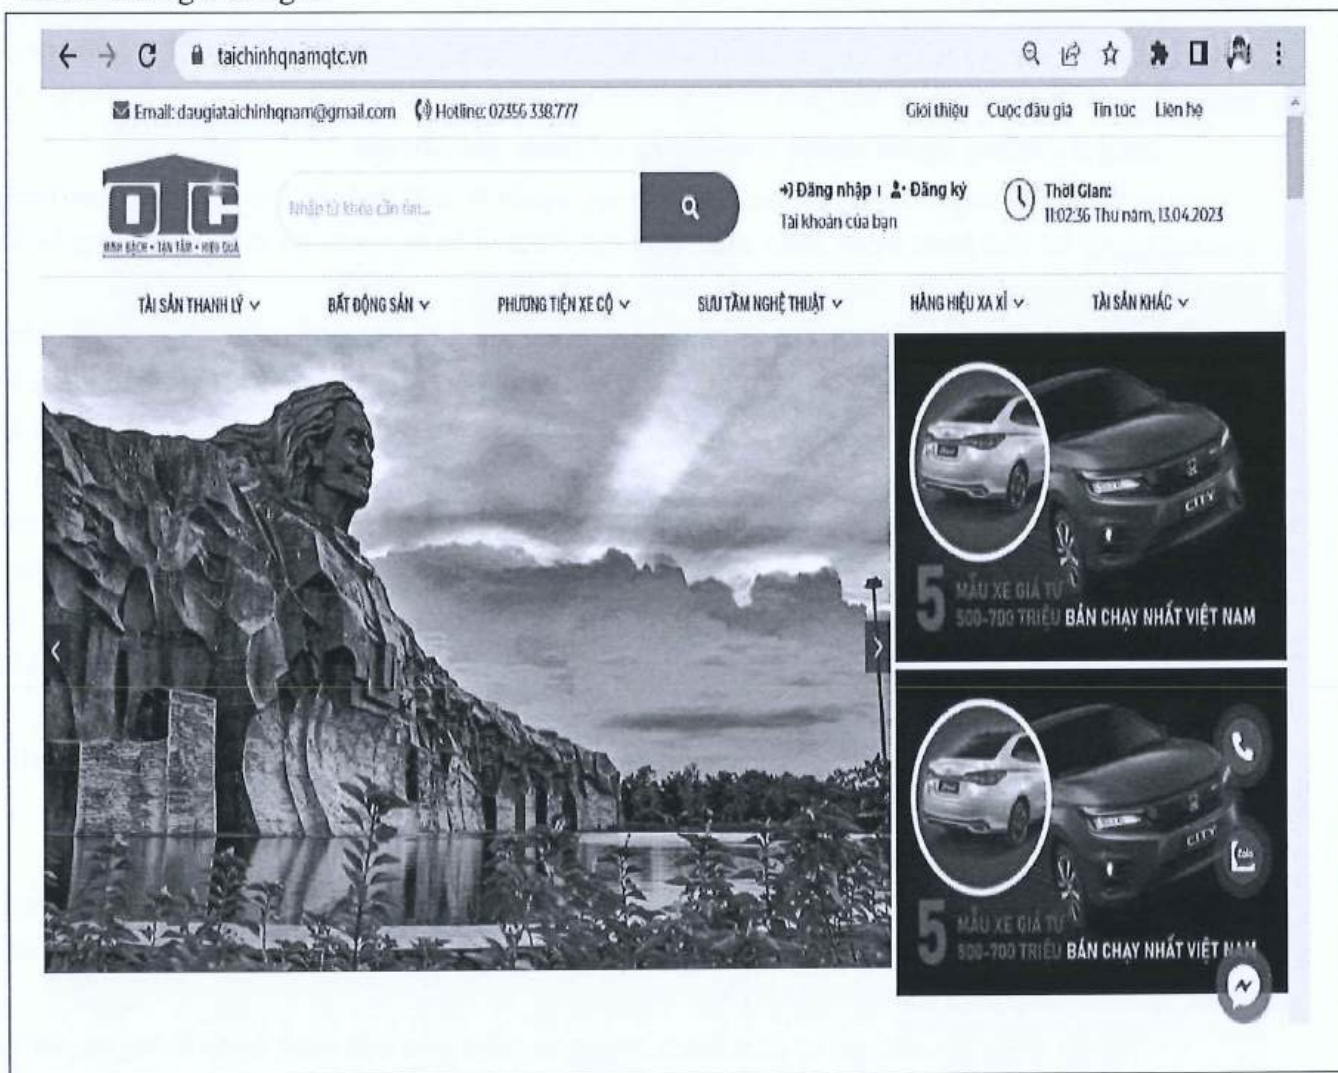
taichinhqnamqtc.vn

Email: daugiataichinhqnam@gmail.com Hotline: 02356 338.777

Giới thiệu Cuộc đấu giá Tin tức Liên hệ

QTC
MINH BẠCH - TẬN TÂM - HIỆU QUẢ

Nhập từ khóa cần tìm...

Đăng nhập | Đăng ký
Tài khoản của bạn

Thời Gian:
11:02:36 Thứ năm, 13.04.2023

TÀI SẢN THANH LÝ ∨ BẤT ĐỘNG SẢN ∨ PHƯƠNG TIỆN XE CỘ ∨ SƯU TẦM NGHỆ THUẬT ∨ HÀNG HIỆU XA XỈ ∨ TÀI SẢN KHÁC ∨

CITY
5 MẪU XE GIÁ TỪ 500-700 TRIỆU BÁN CHẠY NHẤT VIỆT NAM

CITY
5 MẪU XE GIÁ TỪ 500-700 TRIỆU BÁN CHẠY NHẤT VIỆT NAM

Zalo